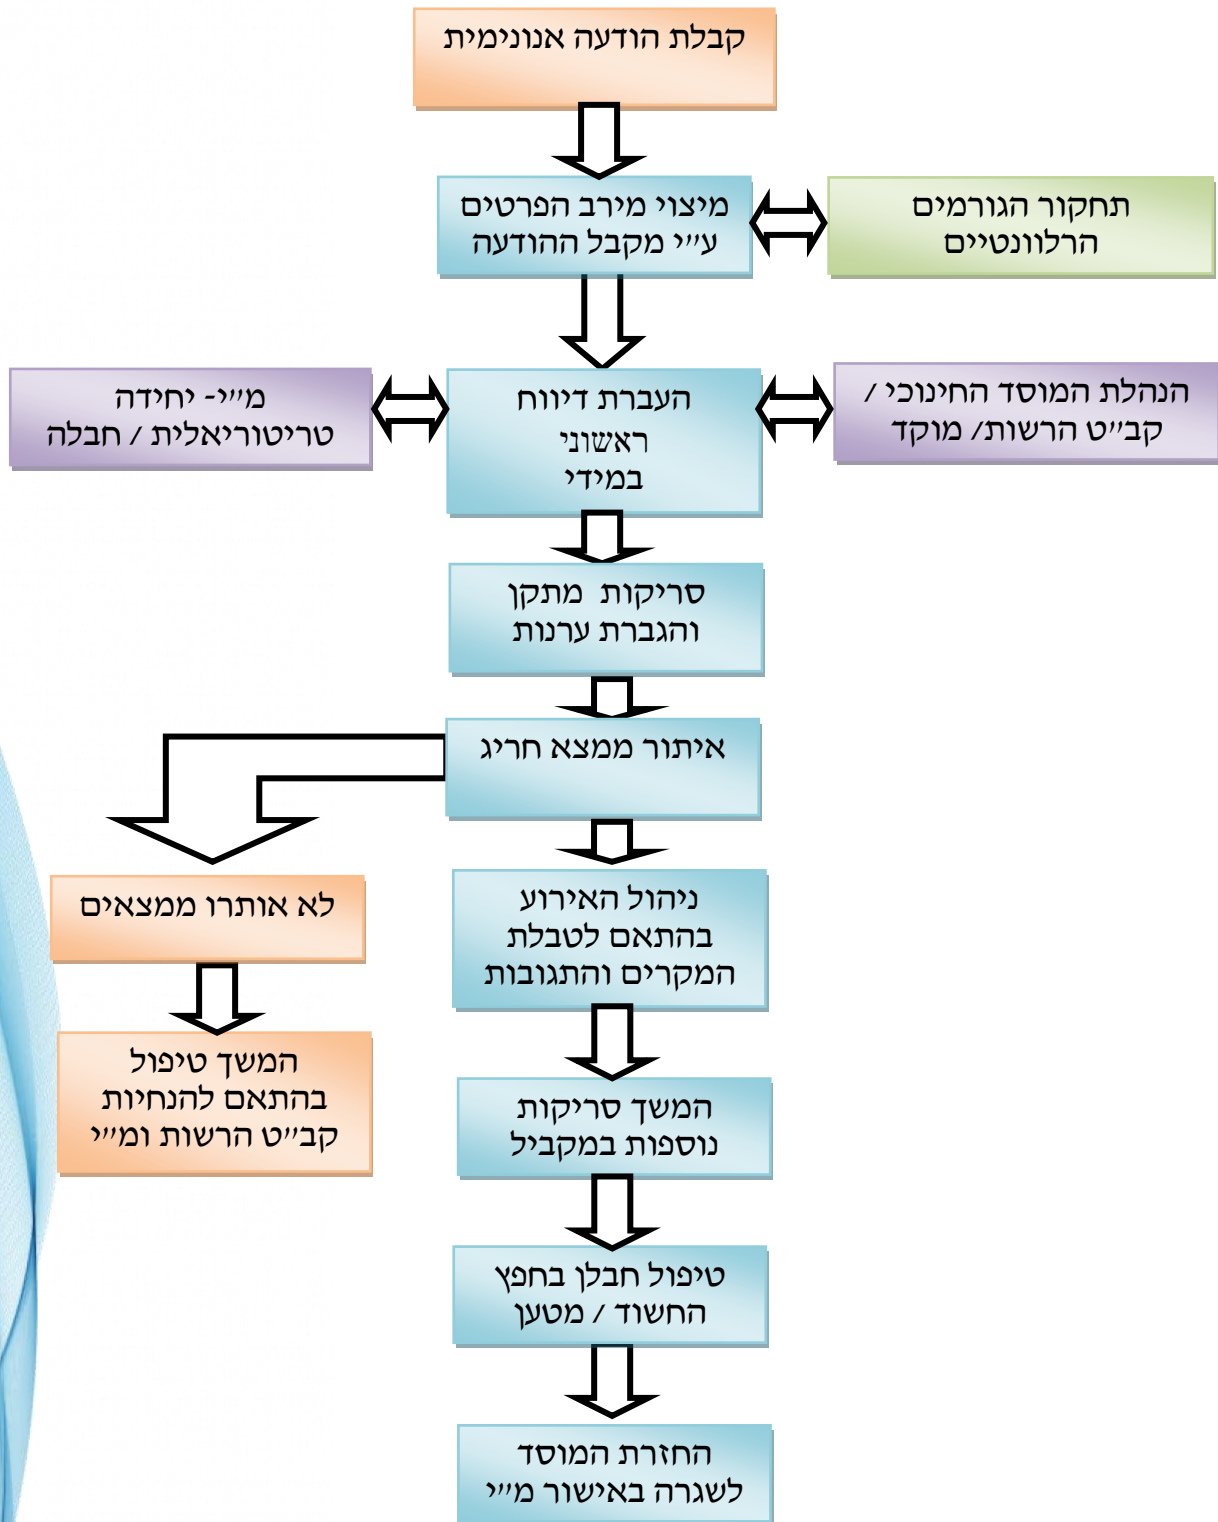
קבלת הודעה אנונימית

מיצוי מירב הפרטים ע״י מקבל ההודעה

תחקור הגורמים הרלוונטיים

מ״י- יחידה טריטוריאלית / חבלה

העברת דיווח ראשוני במידי

הנהלת המוסד החינוכי / קב״ט הרשות/ מוקד

סריקות מתקן והגברת ערנות

איתור ממצא חריג

לא אותרו ממצאים

ניהול האירוע בהתאם לטבלת המקרים והתגובות

המשך טיפול בהתאם להנחיות קב״ט הרשות ומ״י

המשך סריקות נוספות במקביל

טיפול חבלן בחפץ החשוד / מטען

החזרת המוסד לשגרה באישור מ״י